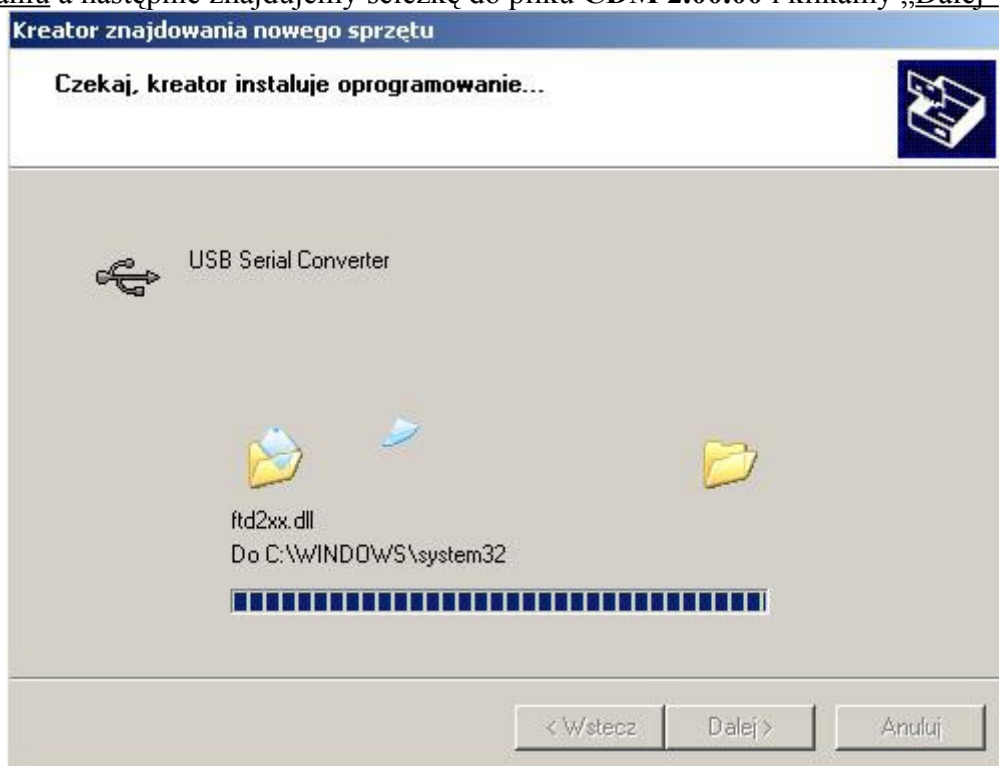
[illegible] a następnie znajdujemy ścieżkę do pliku CDM 2.00.00 i klikamy „Dalej"

Kreator znajdowania nowego sprzętu

Czekaj, kreator instaluje oprogramowanie...

USB Serial Converter

ftd2xx.dll
Do C:\WINDOWS\system32

< Wstecz
Dalej >
Anuluj